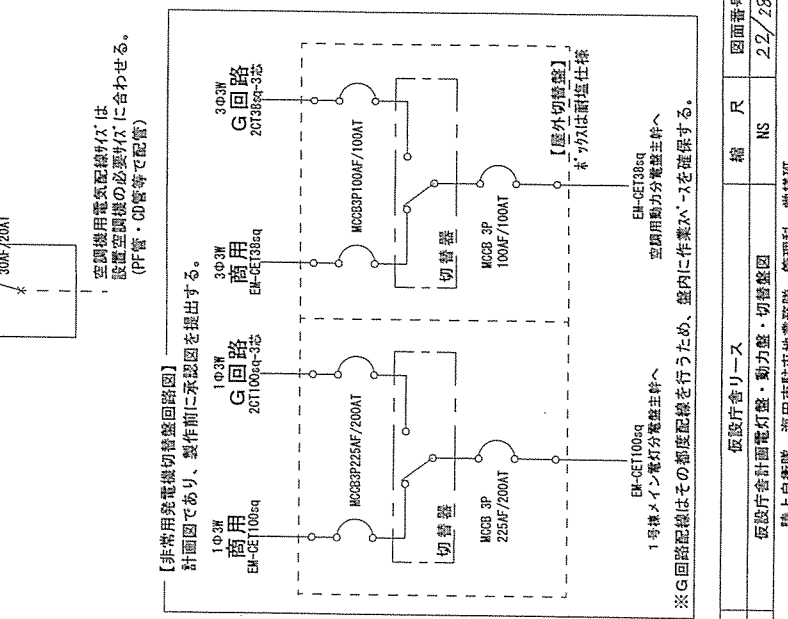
30AF/20AT

空調機用電気配線サイズは
設置空調機の必要サイズに合わせる。
(PF管・CD管等で配管)

【非常用発電機切替盤回路図】
計画図であり、製作前に承認図を提出する。

1Φ3W
商用
EM-CET100sq

1Φ3W
G回路
2CT100sq-3芯

MCCB3P225AF/200AT

切替器

MCCB 3P
225AF/200AT

EM-CET100sq
1号機メイン電灯分電盤主幹へ

3Φ3W
商用
EM-CET38sq

3Φ3W
G回路
2CT38sq-3芯

MCCB3P100AF/100AT

切替器

MCCB 3P
100AF/100AT

EM-CET38sq
空調用動力分電盤主幹へ

【屋外切替盤】
ボックスは耐塩仕様

※G回路配線はその都度配線を行うため、盤内に作業スペースを確保する。

| 仮設庁舎リース | 縮尺 | 図面番号 |
|---|---|---|
| 仮設庁舎計画電灯盤・動力盤・切替盤図 | NS | 22/28 |

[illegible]